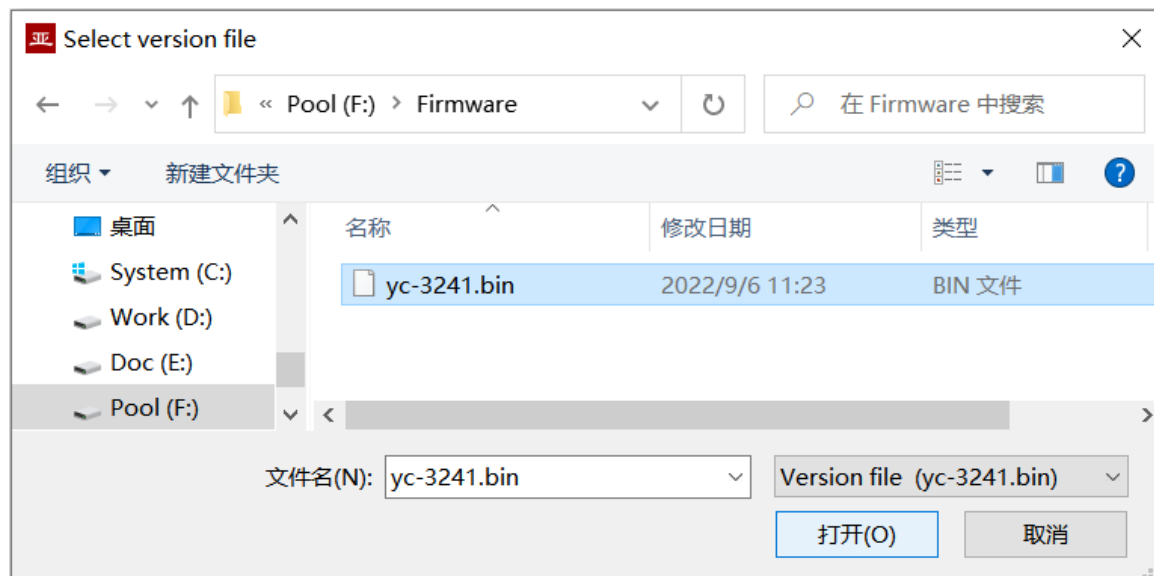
亚 Select version file

« Pool (F:) > Firmware

在 Firmware 中搜索

组织 ▾ 新建文件夹

桌面
System (C:)
Work (D:)
Doc (E:)
Pool (F:)

| 名称 | 修改日期 | 类型 |
|---|---|---|
| yc-3241.bin | 2022/9/6 11:23 | BIN 文件 |

文件名(N): yc-3241.bin

Version file (yc-3241.bin)

打开(O)

取消